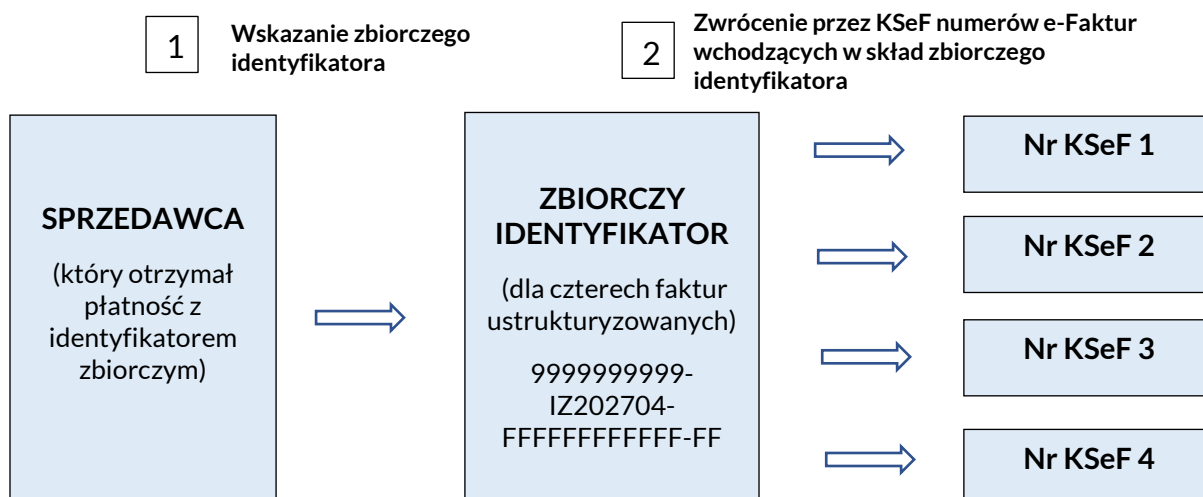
1 Wskazanie zbiorczego identyfikatora

2 Zwrócenie przez KSeF numerów e-Faktur wchodzących w skład zbiorczego identyfikatora

SPRZEDAWCA

(który otrzymał płatność z identyfikatorem zbiorczym)

ZBIORCZY IDENTYFIKATOR

(dla czterech faktur ustrukturyzowanych)

9999999999-IZ202704-FFFFFFFFFFFF-FF

Nr KSeF 1

Nr KSeF 2

Nr KSeF 3

Nr KSeF 4